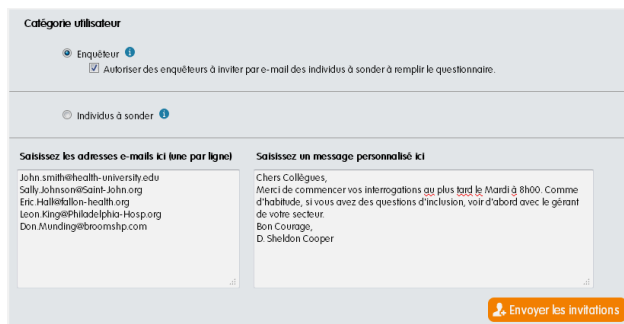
Catégorie utilisateur

Enquêteur

Autoriser des enquêteurs à inviter par e-mail des individus à sonder à remplir le questionnaire.

Individus à sonder

Saisissez les adresses e-mails ici (une par ligne)

John.smith@health-university.edu
Sally.Johnson@Saint-John.org
Eric.Hall@fallon-health.org
Leon.King@Philadelphia-Hosp.org
Don.Munding@broomshp.com

Saisissez un message personnalisé ici

Chers Collègues,
Merci de commencer vos interrogations au plus tard le Mardi à 8h00. Comme d'habitude, si vous avez des questions d'inclusion, voir d'abord avec le gérant de votre secteur.
Bon Courage,
D. Sheldon Cooper

Envoyer les invitations